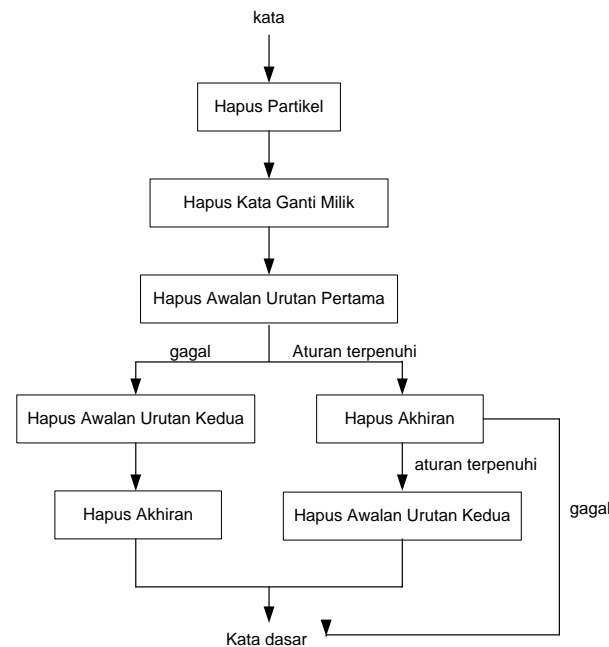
kata

Hapus Partikel

Hapus Kata Ganti Milik

Hapus Awalan Urutan Pertama

gagal

Aturan terpenuhi

Hapus Awalan Urutan Kedua

Hapus Akhiran

Hapus Akhiran

aturan terpenuhi

Hapus Awalan Urutan Kedua

gagal

Kata dasar